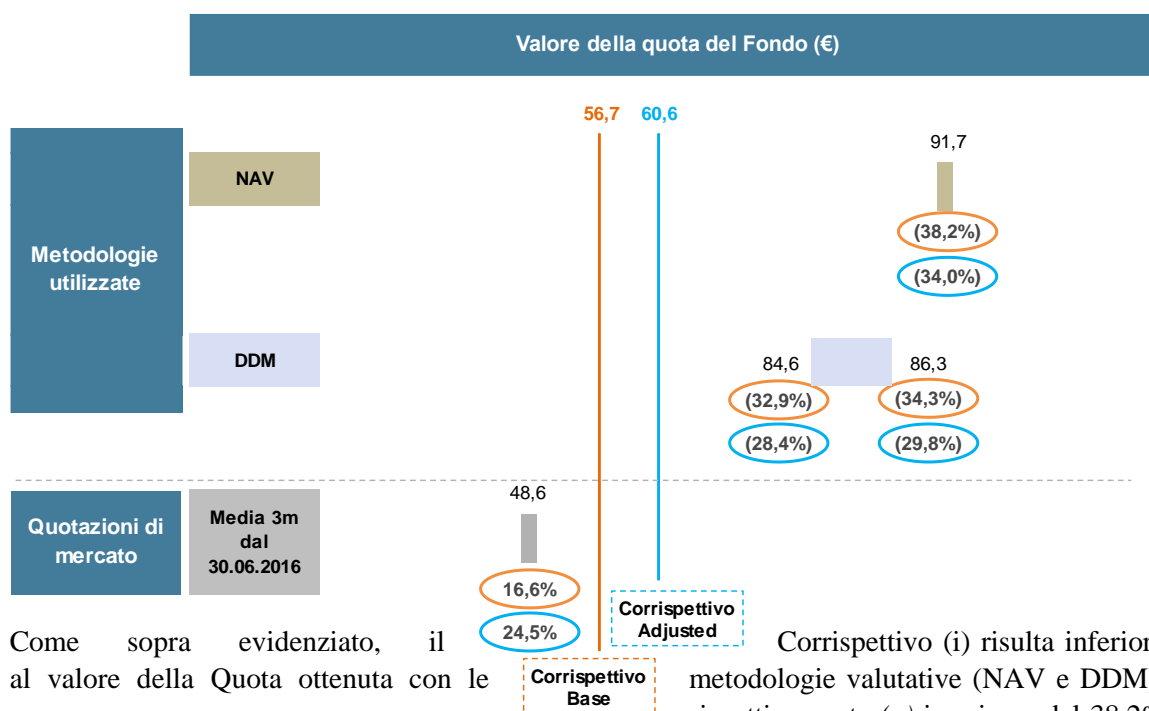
Valore della quota del Fondo (€)

56,7 60,6

Metodologie utilizzate

NAV

91,7

(38,2%)

(34,0%)

DDM

84,6 86,3

(32,9%) (34,3%)

(28,4%) (29,8%)

Quotazioni di mercato

Media 3m dal 30.06.2016

48,6

16,6%

24,5%

Corrispettivo Adjusted

Corrispettivo Base

Come sopra evidenziato, il Corrispettivo (i) risulta inferior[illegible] al valore della Quota ottenuta con le metodologie valutative (NAV e DDM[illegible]